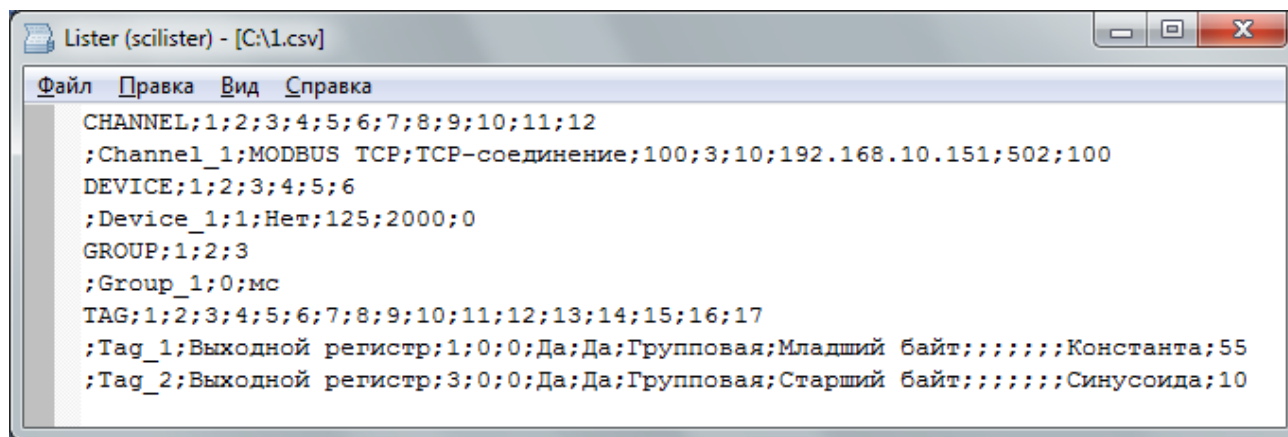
Lister (scilister) - [C:\1.csv]

Файл Правка Вид Справка

CHANNEL;1;2;3;4;5;6;7;8;9;10;11;12
;Channel_1;MODBUS TCP;TCP-соединение;100;3;10;192.168.10.151;502;100
DEVICE;1;2;3;4;5;6
;Device_1;1;Нет;125;2000;0
GROUP;1;2;3
;Group_1;0;мс
TAG;1;2;3;4;5;6;7;8;9;10;11;12;13;14;15;16;17
;Tag_1;Выходной регистр;1;0;0;Да;Да;Групповая;Младший байт;;;;;;;Константа;55
;Tag_2;Выходной регистр;3;0;0;Да;Да;Групповая;Старший байт;;;;;;;Синусоида;10